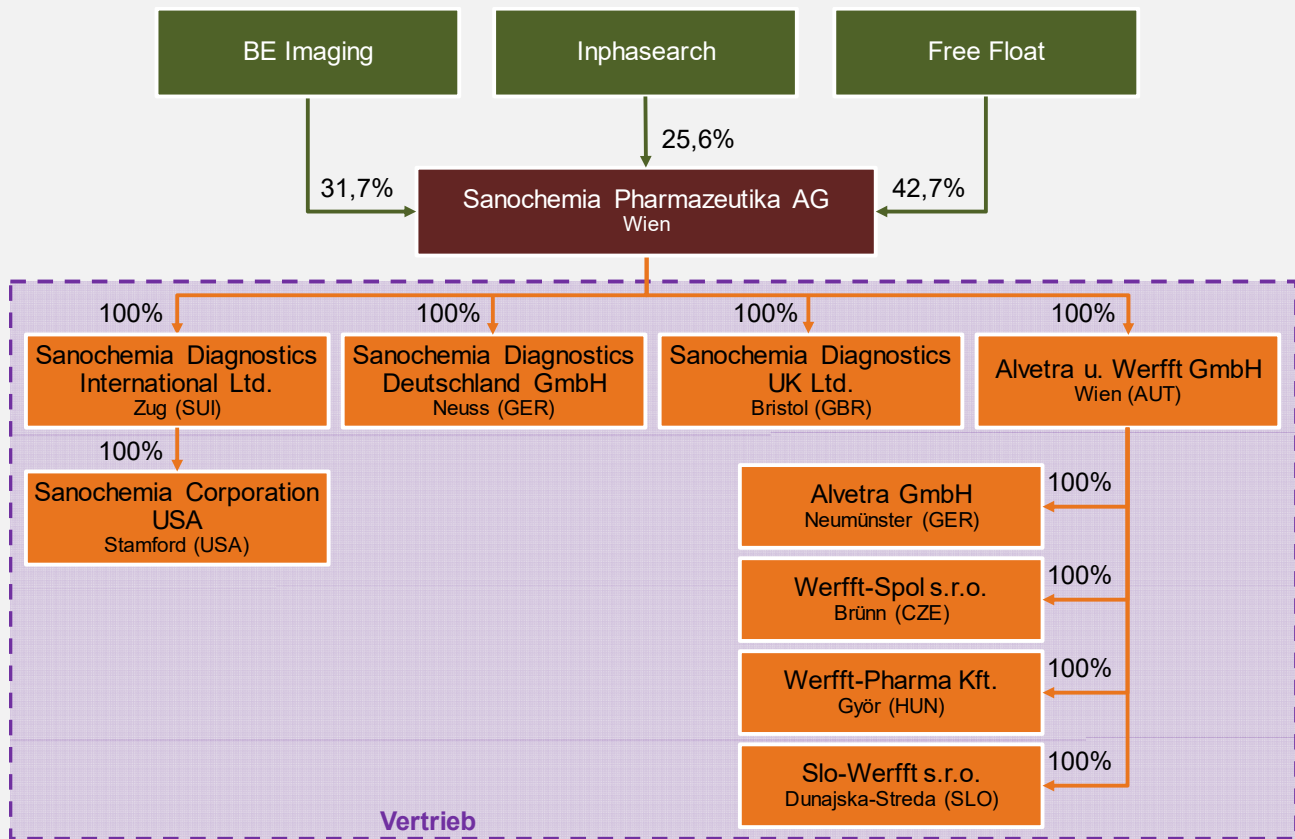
BE Imaging

Inphasearch

Free Float

31,7%

25,6%

42,7%

Sanochemia Pharmazeutika AG
Wien

100%

100%

100%

100%

Sanochemia Diagnostics International Ltd.
Zug (SUI)

Sanochemia Diagnostics Deutschland GmbH
Neuss (GER)

Sanochemia Diagnostics UK Ltd.
Bristol (GBR)

Alvetra u. Werfft GmbH
Wien (AUT)

100%

Sanochemia Corporation USA
Stamford (USA)

100%

Alvetra GmbH
Neumünster (GER)

100%

Werfft-Spol s.r.o.
Brünn (CZE)

100%

Werfft-Pharma Kft.
Györ (HUN)

100%

Slo-Werfft s.r.o.
Dunajska-Streda (SLO)

Vertrieb